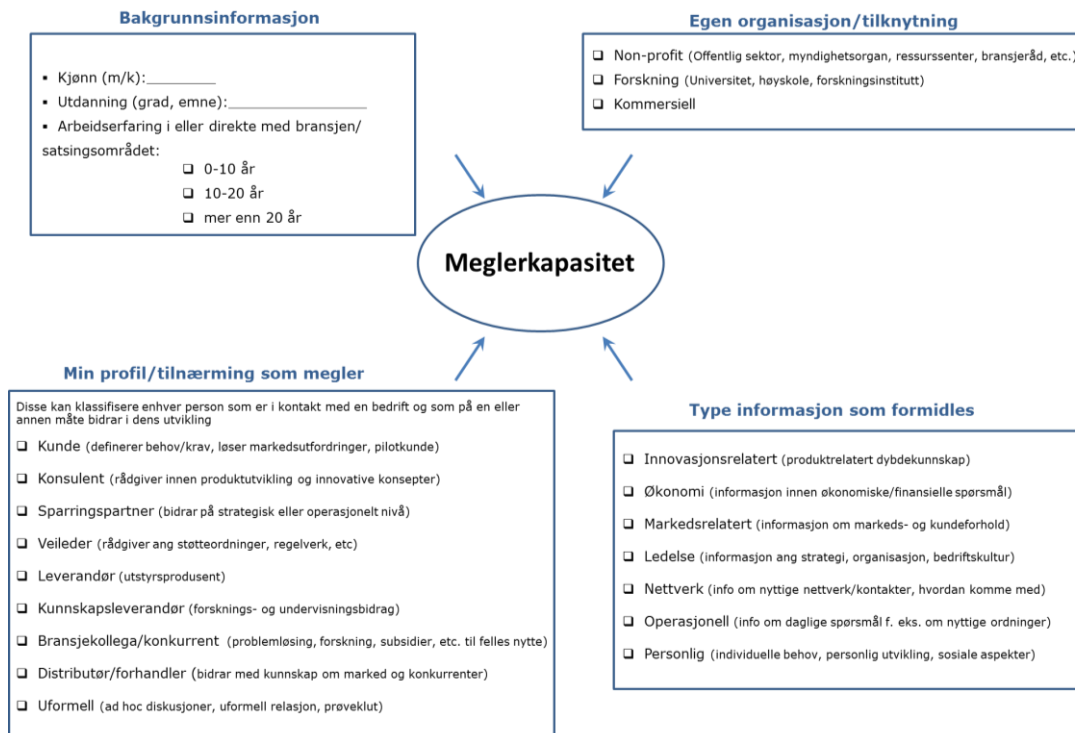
Bakgrunnsinformasjon

▪ Kjønn (m/k):________

▪ Utdanning (grad, emne):_________________

▪ Arbeidserfaring i eller direkte med bransjen/ satsingsområdet:

❑ 0-10 år

❑ 10-20 år

❑ mer enn 20 år

Egen organisasjon/tilknytning

❑ Non-profit (Offentlig sektor, myndighetsorgan, ressurssenter, bransjeråd, etc.)

❑ Forskning (Universitet, høyskole, forskningsinstitutt)

❑ Kommersiell

Meglerkapasitet

Min profil/tilnærming som megler

Disse kan klassifisere enhver person som er i kontakt med en bedrift og som på en eller annen måte bidrar i dens utvikling

❑ Kunde (definerer behov/krav, løser markedsutfordringer, pilotkunde)

❑ Konsulent (rådgiver innen produktutvikling og innovative konsepter)

❑ Sparringspartner (bidrar på strategisk eller operasjonelt nivå)

❑ Veileder (rådgiver ang støtteordninger, regelverk, etc)

❑ Leverandør (utstyrsprodusent)

❑ Kunnskapsleverandør (forsknings- og undervisningsbidrag)

❑ Bransjekollega/konkurrent (problemløsing, forskning, subsidier, etc. til felles nytte)

❑ Distributør/forhandler (bidrar med kunnskap om marked og konkurrenter)

❑ Uformell (ad hoc diskusjoner, uformell relasjon, prøveklut)

Type informasjon som formidles

❑ Innovasjonsrelatert (produktrelatert dybdekunnskap)

❑ Økonomi (informasjon innen økonomiske/finansielle spørsmål)

❑ Markedsrelatert (informasjon om markeds- og kundeforhold)

❑ Ledelse (informasjon ang strategi, organisasjon, bedriftskultur)

❑ Nettverk (info om nyttige nettverk/kontakter, hvordan komme med)

❑ Operasjonell (info om daglige spørsmål f. eks. om nyttige ordninger)

❑ Personlig (individuelle behov, personlig utvikling, sosiale aspekter)